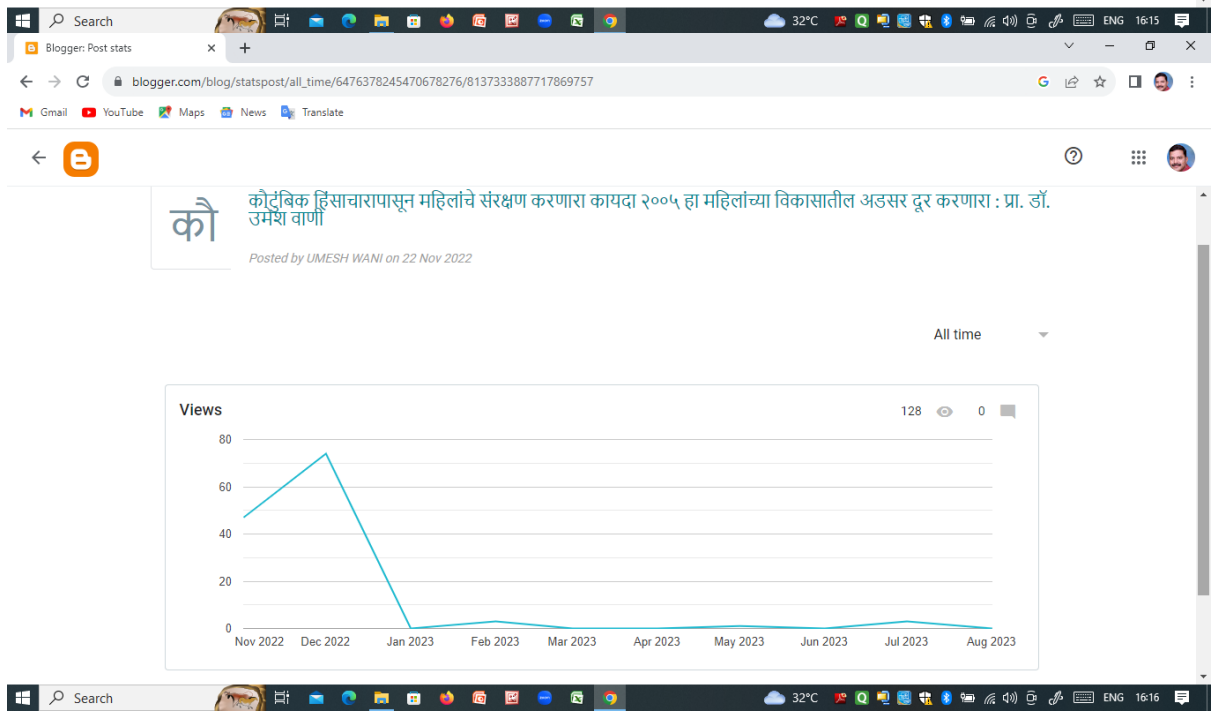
Search

32°C ENG 16:15

Blogger: Post stats ×

blogger.com/blog/statspost/all_time/6476378245470678276/8137333887717869757

Gmail YouTube Maps News Translate

कौ

कौटुंबिक हिंसाचारापासून महिलांचे संरक्षण करणारा कायदा २००५ हा महिलांच्या विकासातील अडसर दूर करणारा : प्रा. डॉ. उमेश वाणी

Posted by UMESH WANI on 22 Nov 2022

All time

Views

128 0

80
60
40
20
0

Nov 2022 Dec 2022 Jan 2023 Feb 2023 Mar 2023 Apr 2023 May 2023 Jun 2023 Jul 2023 Aug 2023

Search

32°C ENG 16:16